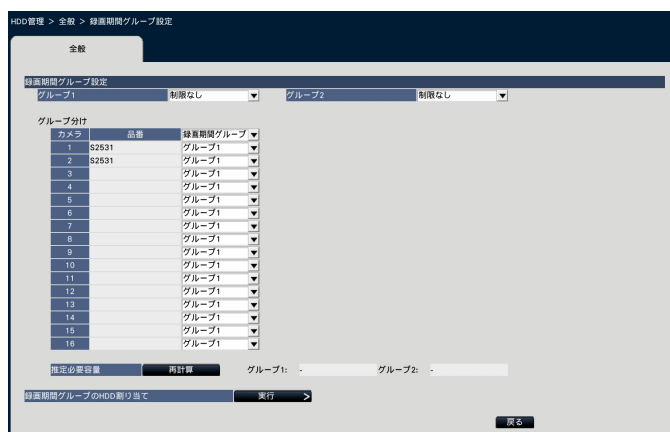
HDD管理 > 全般 > 録画期間グループ設定

全般

録画期間グループ設定

| グループ1 | 制限なし | グループ2 | 制限なし |
|---|---|---|---|

グループ分け

| カメラ | 品番 | 録画期間グループ |
|---|---|---|
| 1 | S2531 | グループ1 |
| 2 | S2531 | グループ1 |
| 3 | | グループ1 |
| 4 | | グループ1 |
| 5 | | グループ1 |
| 6 | | グループ1 |
| 7 | | グループ1 |
| 8 | | グループ1 |
| 9 | | グループ1 |
| 10 | | グループ1 |
| 11 | | グループ1 |
| 12 | | グループ1 |
| 13 | | グループ1 |
| 14 | | グループ1 |
| 15 | | グループ1 |
| 16 | | グループ1 |

推定必要容量 再計算 グループ1: - グループ2: -

録画期間グループのHDD割り当て 実行 >

戻る